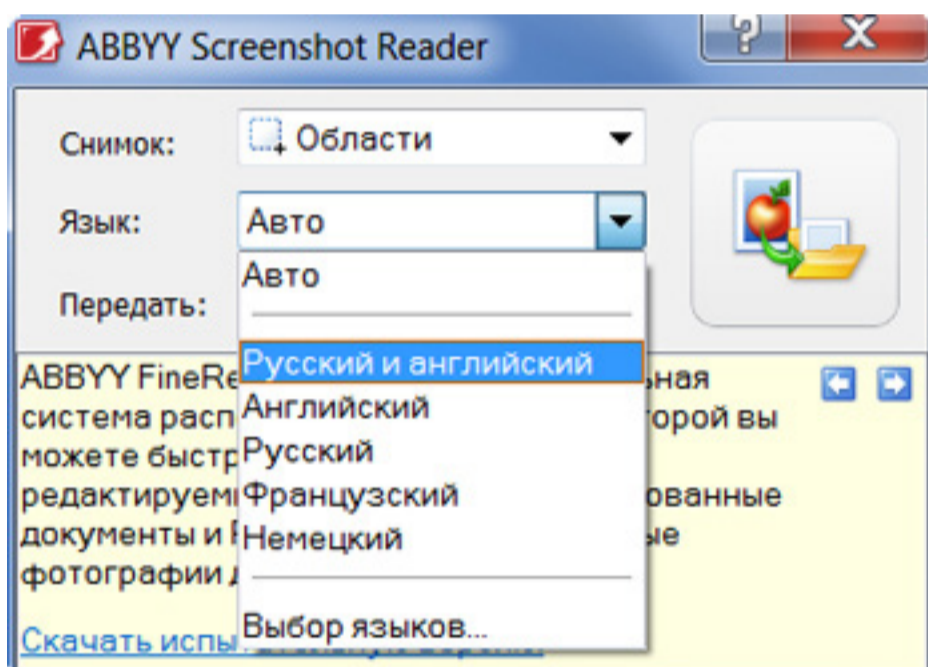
ABBYY Screenshot Reader

Снимок: Области

Язык: Авто

Передать:

Авто

Русский и английский
Английский
Русский
Французский
Немецкий

Выбор языков...

ABBYY FineRe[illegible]ная система расп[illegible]орой вы можете быстр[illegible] редактируем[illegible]ованные документы и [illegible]ые фотографии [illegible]

Скачать испы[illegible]